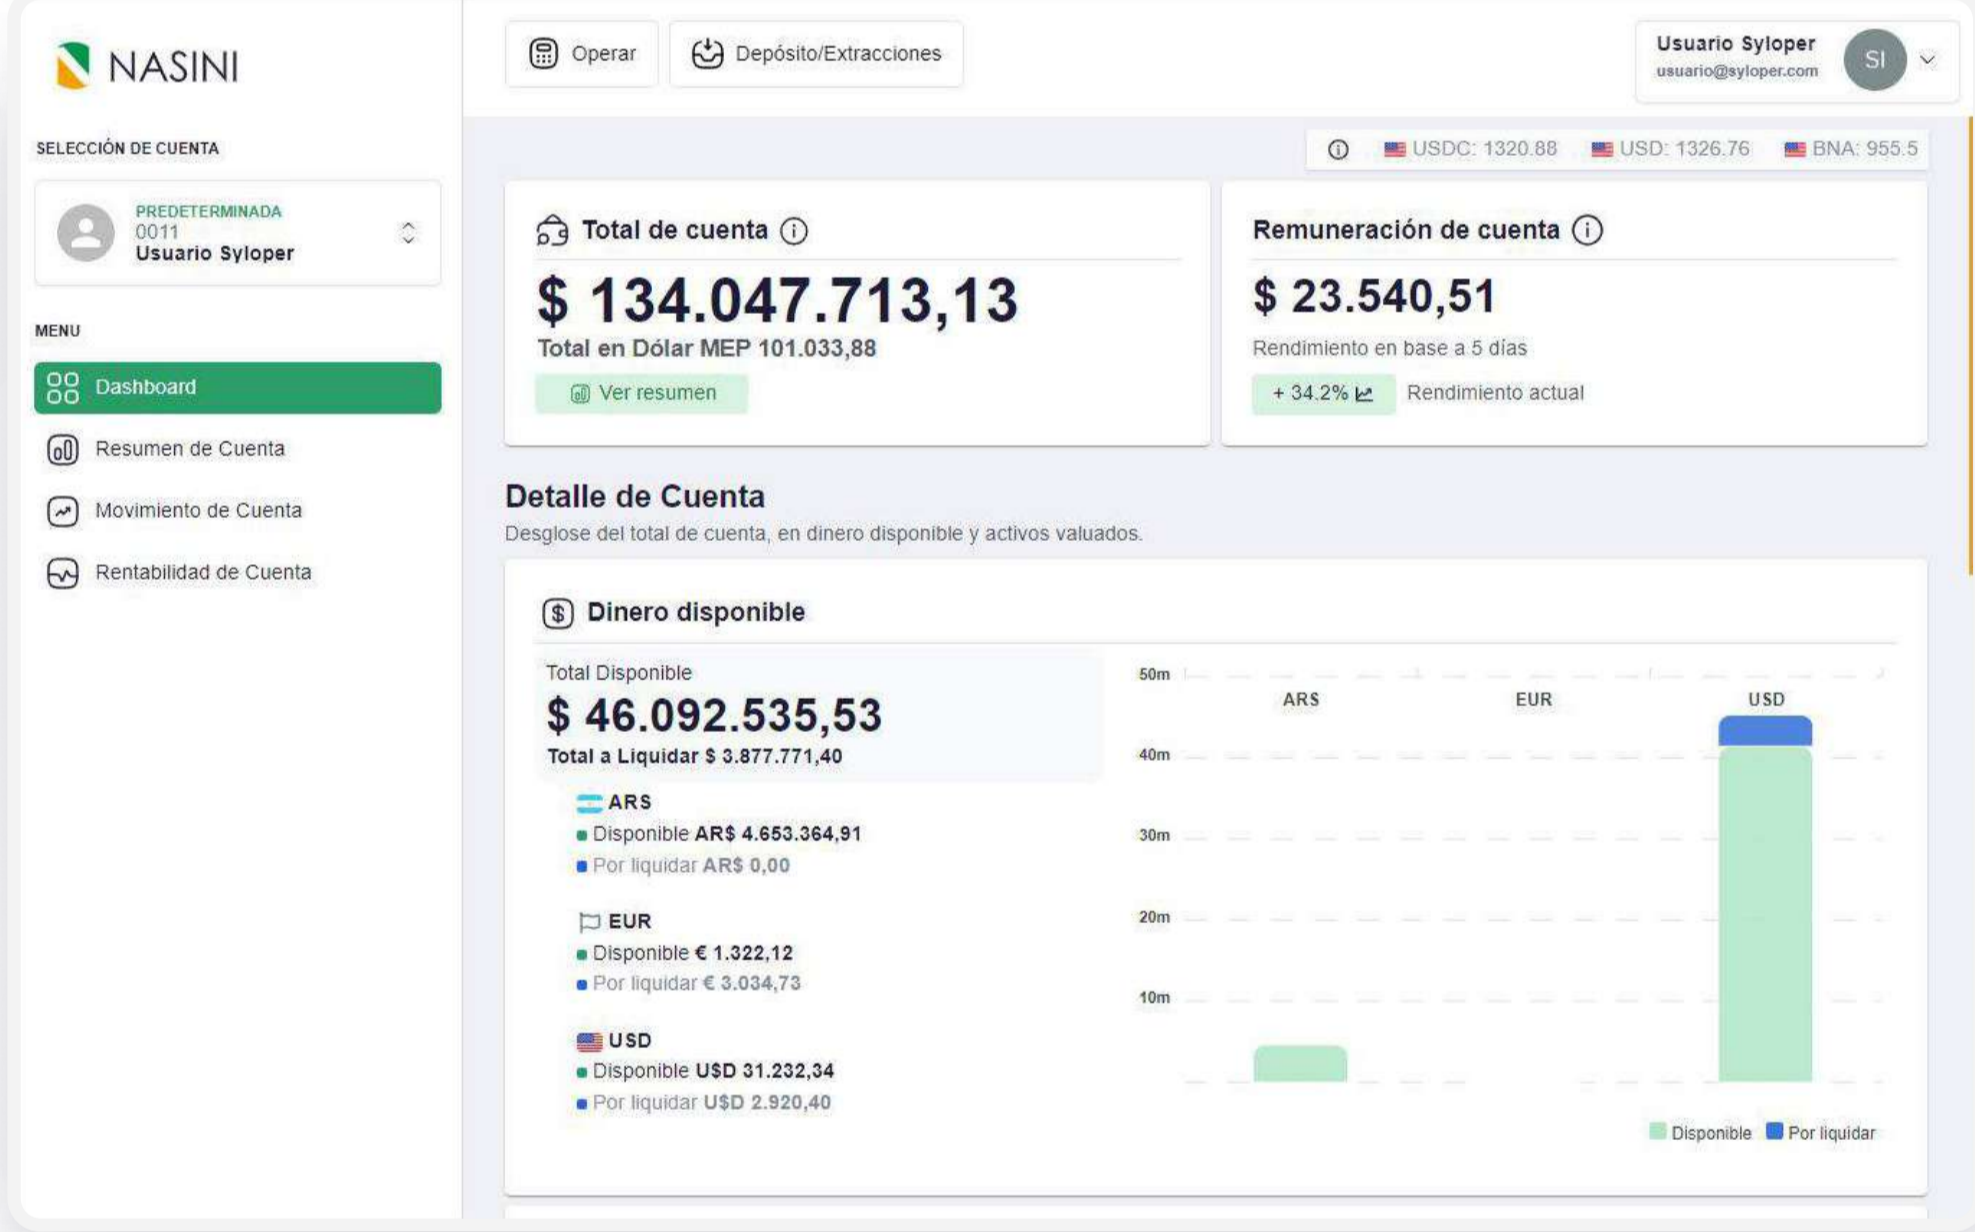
NASINI

SELECCIÓN DE CUENTA

PREDETERMINADA
0011
Usuario Syloper

MENU

Dashboard

Resumen de Cuenta

Movimiento de Cuenta

Rentabilidad de Cuenta

Operar

Depósito/Extracciones

Usuario Syloper
usuario@syloper.com
SI

USDC: 1320.88 USD: 1326.76 BNA: 955.5

Total de cuenta

$ 134.047.713,13
Total en Dólar MEP 101.033,88

Ver resumen

Remuneración de cuenta

$ 23.540,51
Rendimiento en base a 5 días

+ 34.2% Rendimiento actual

Detalle de Cuenta
Desglose del total de cuenta, en dinero disponible y activos valuados.

Dinero disponible

Total Disponible
$ 46.092.535,53
Total a Liquidar $ 3.877.771,40

ARS
Disponible AR$ 4.653.364,91
Por liquidar AR$ 0,00

EUR
Disponible € 1.322,12
Por liquidar € 3.034,73

USD
Disponible U$D 31.232,34
Por liquidar U$D 2.920,40

50m
40m
30m
20m
10m
ARS EUR USD

Disponible Por liquidar